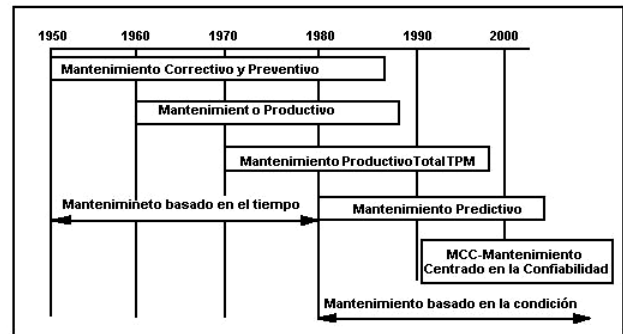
1950 1960 1970 1980 1990 2000

Mantenimiento Correctivo y Preventivo

Mantenimient o Productivo

Mantenimiento ProductivoTotal TPM

Mantenimineto basado en el tiempo

Mantenimiento Predictivo

MCC-Mantenimiento Centrado en la Confiabilidad

Mantenimiento basado en la condición